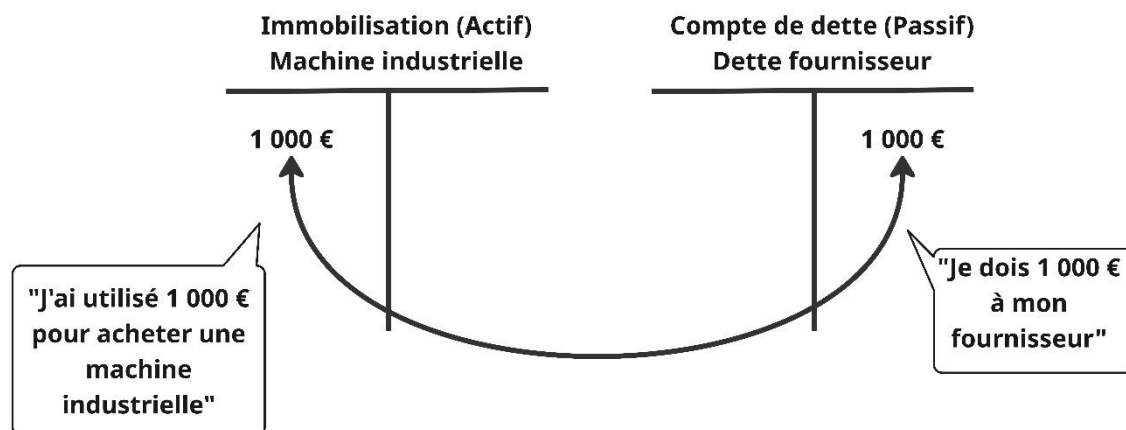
Immobilisation (Actif)
Machine industrielle

1 000 €

Compte de dette (Passif)
Dette fournisseur

1 000 €

"J'ai utilisé 1 000 € pour acheter une machine industrielle"

"Je dois 1 000 € à mon fournisseur"